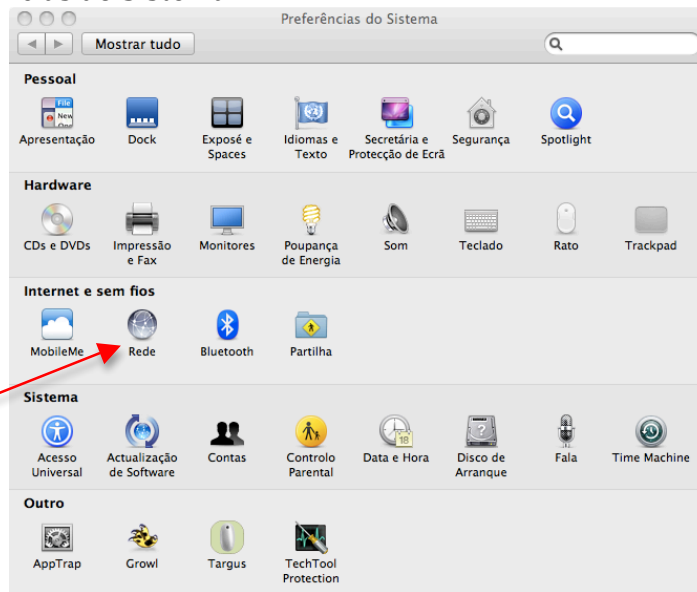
Preferências do Sistema

Mostrar tudo

Pessoal

Apresentação
Dock
Exposé e Spaces
Idiomas e Texto
Secretária e Protecção de Ecrã
Segurança
Spotlight

Hardware

CDs e DVDs
Impressão e Fax
Monitores
Poupança de Energia
Som
Teclado
Rato
Trackpad

Internet e sem fios

MobileMe
Rede
Bluetooth
Partilha

Sistema

Acesso Universal
Actualização de Software
Contas
Controlo Parental
Data e Hora
Disco de Arranque
Fala
Time Machine

Outro

AppTrap
Growl
Targus
TechTool Protection